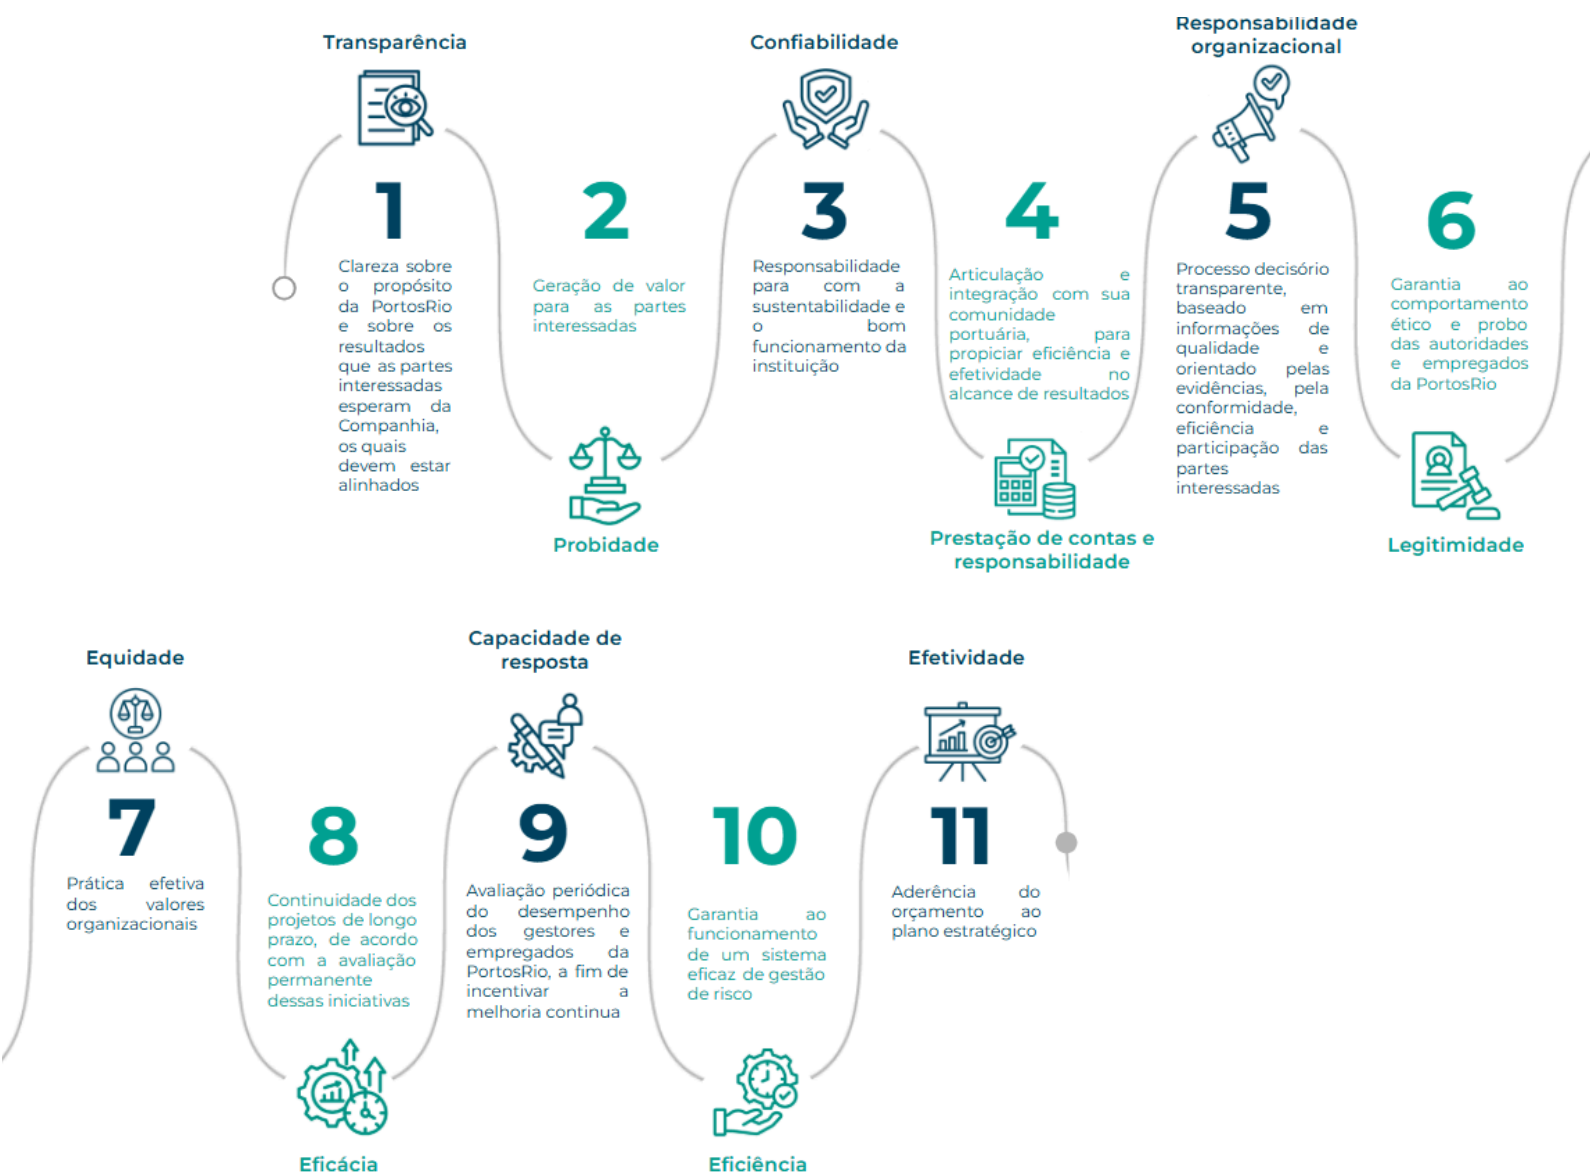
Transparência

1

Clareza sobre o propósito da PortosRio e sobre os resultados que as partes interessadas esperam da Companhia, os quais devem estar alinhados

2

Geração de valor para as partes interessadas

Probidade

Confiabilidade

3

Responsabilidade para com a sustentabilidade e o bom funcionamento da instituição

4

Articulação e integração com sua comunidade portuária, para propiciar eficiência e efetividade no alcance de resultados

Prestação de contas e responsabilidade

Responsabilidade organizacional

5

Processo decisório transparente, baseado em informações de qualidade e orientado pelas evidências, pela conformidade, eficiência e participação das partes interessadas

6

Garantia ao comportamento ético e probo das autoridades e empregados da PortosRio

Legitimidade

Equidade

7

Prática efetiva dos valores organizacionais

8

Continuidade dos projetos de longo prazo, de acordo com a avaliação permanente dessas iniciativas

Eficácia

Capacidade de resposta

9

Avaliação periódica do desempenho dos gestores e empregados da PortosRio, a fim de incentivar a melhoria continua

10

Garantia ao funcionamento de um sistema eficaz de gestão de risco

Eficiência

Efetividade

11

Aderência do orçamento ao plano estratégico